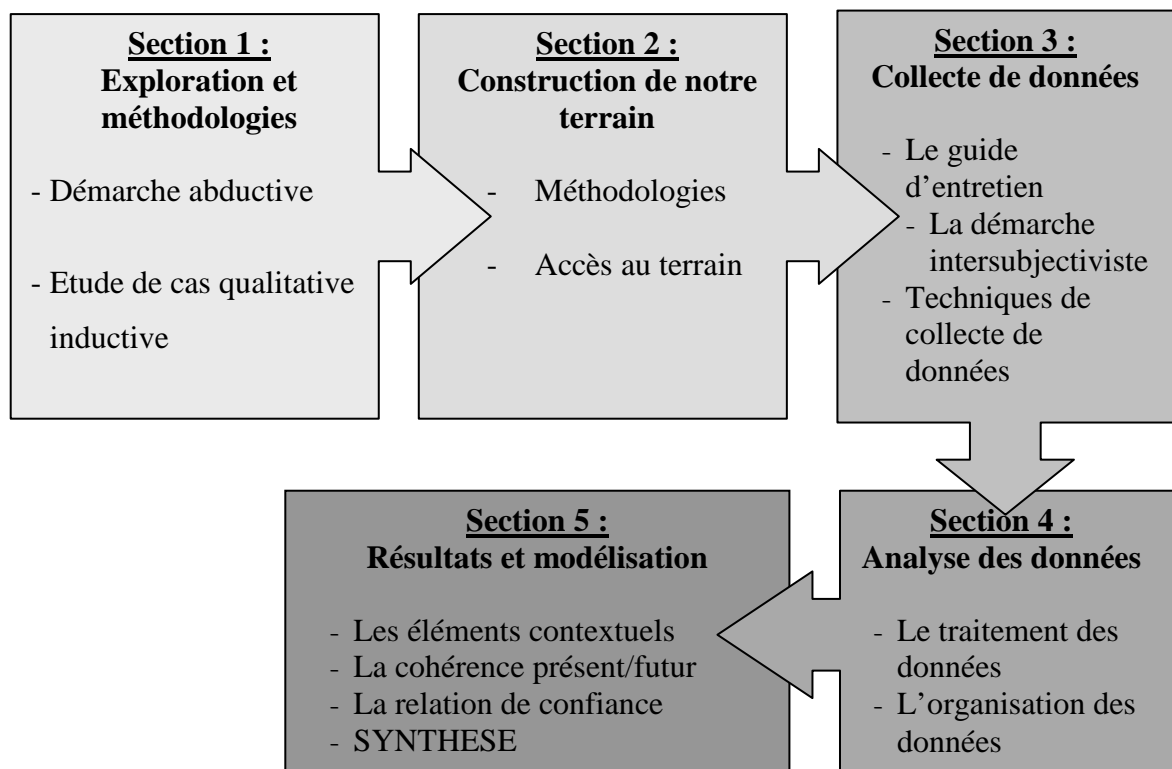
**Section 1 :**
**Exploration et méthodologies**

- Démarche abductive

- Etude de cas qualitative inductive

**Section 2 :**
**Construction de notre terrain**

- Méthodologies

- Accès au terrain

**Section 3 :**
**Collecte de données**

- Le guide d'entretien
- La démarche intersubjectiviste
- Techniques de collecte de données

**Section 4 :**
**Analyse des données**

- Le traitement des données
- L'organisation des données

**Section 5 :**
**Résultats et modélisation**

- Les éléments contextuels
- La cohérence présent/futur
- La relation de confiance
- SYNTHESE